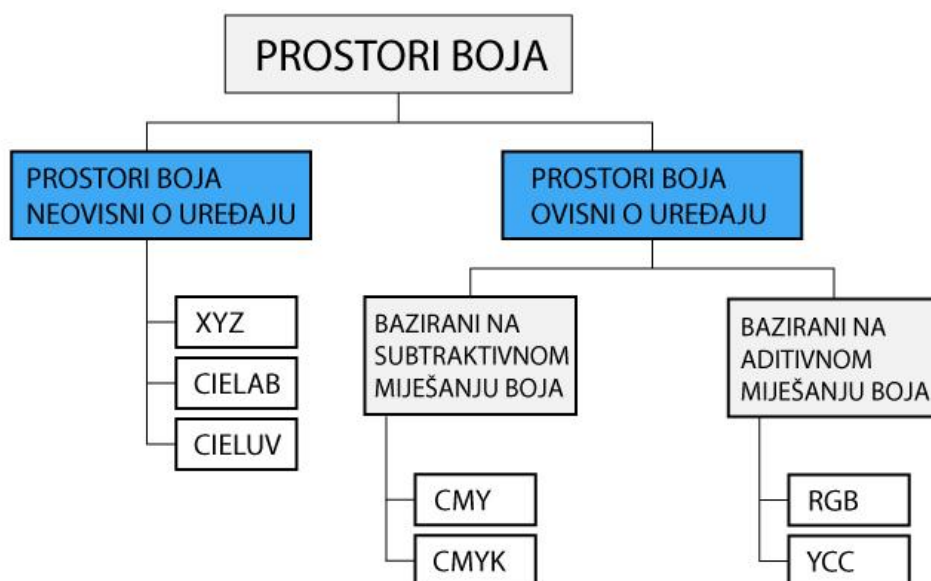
PROSTORI BOJA

PROSTORI BOJA NEOVISNI O UREĐAJU

XYZ

CIELAB

CIELUV

PROSTORI BOJA OVISNI O UREĐAJU

BAZIRANI NA SUBTRAKTIVNOM MIJEŠANJU BOJA

CMY

CMYK

BAZIRANI NA ADITIVNOM MIJEŠANJU BOJA

RGB

YCC